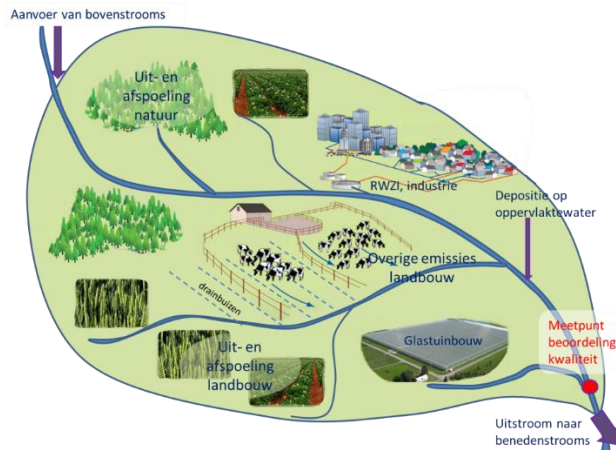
Aanvoer van bovenstrooms

Uit- en afspoeling natuur

RWZI, industrie

Depositie op oppervlaktewater

Overige emissies landbouw

drainbuizen

Uit- en afspoeling landbouw

Glastuinbouw

Meetpunt beoordeling kwaliteit

Uitstroom naar benedenstrooms